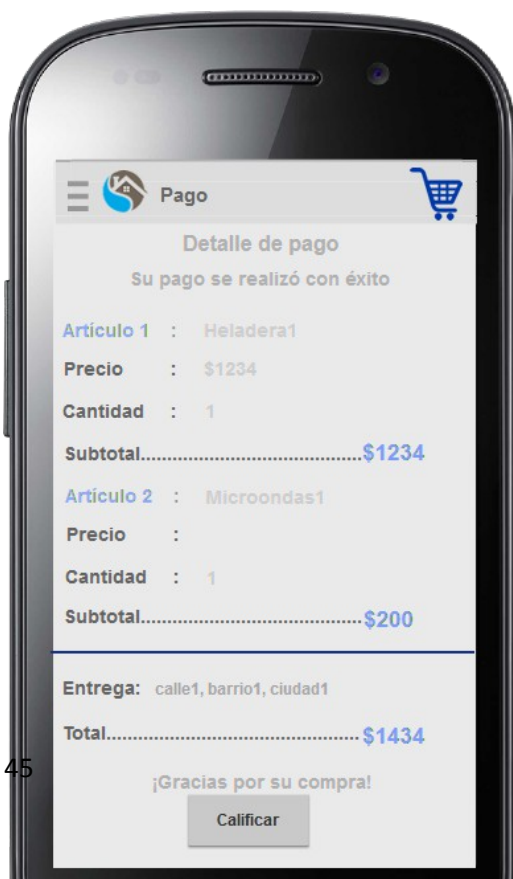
Pago

Detalle de pago

Su pago se realizó con éxito

Artículo 1 : Heladera1

Precio : $1234

Cantidad : 1

Subtotal.......................................$1234

Artículo 2 : Microondas1

Precio :

Cantidad : 1

Subtotal.......................................$200

Entrega: calle1, barrio1, ciudad1

Total.......................................$1434

45

¡Gracias por su compra!

Calificar